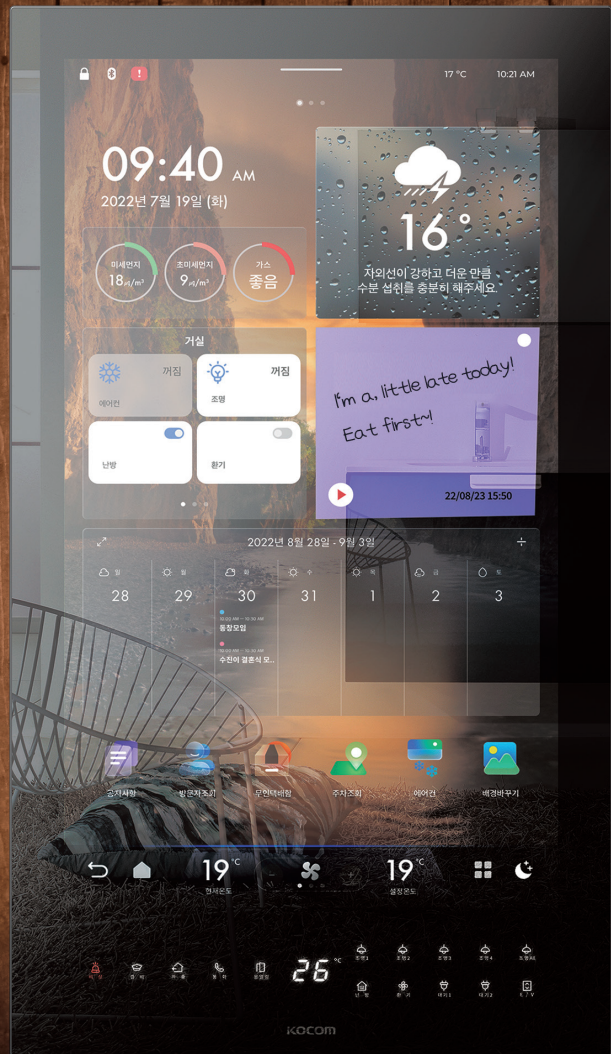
17 °C 10:21 AM

09:40 AM
2022년 7월 19일 (화)

미세먼지 18㎍/㎥
초미세먼지 9㎍/㎥
가스 좋음

16°
자외선이 강하고 더운 만큼 수분 섭취를 충분히 해주세요.

거실
꺼짐 에어컨
꺼짐 조명
난방
환기

I'm a little late today! Eat first~!
22/08/23 15:50

2022년 8월 28일 - 9월 3일
일 28
월 29
화 30
수 31
목 1
금 2
토 3

동창모임
수진이 결혼식 모...

공지사항
방문자조회
무인택배함
주차조회
에어컨
배경바꾸기

19°C 현재온도
19°C 설정온도

26 °C

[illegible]

KOCOM